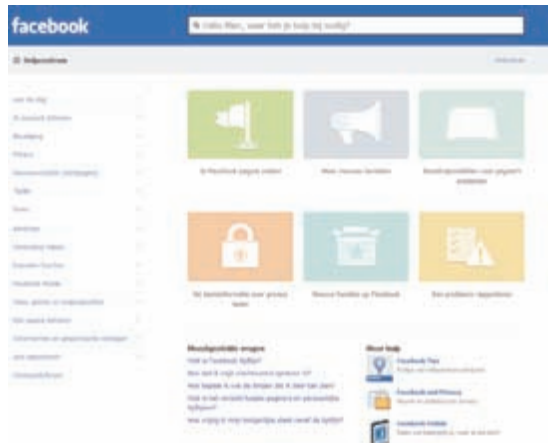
facebook

Hallo Marc, waar ben je naar op zoek?

Helpcentrum

Je Facebook-pagina maken

Meer mensen bereiken

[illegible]

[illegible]

Nieuwe functies op Facebook

Een probleem rapporteren

Veelgestelde vragen

Meer hulp

Facebook Tips

Facebook and Privacy

Facebook Verhalen